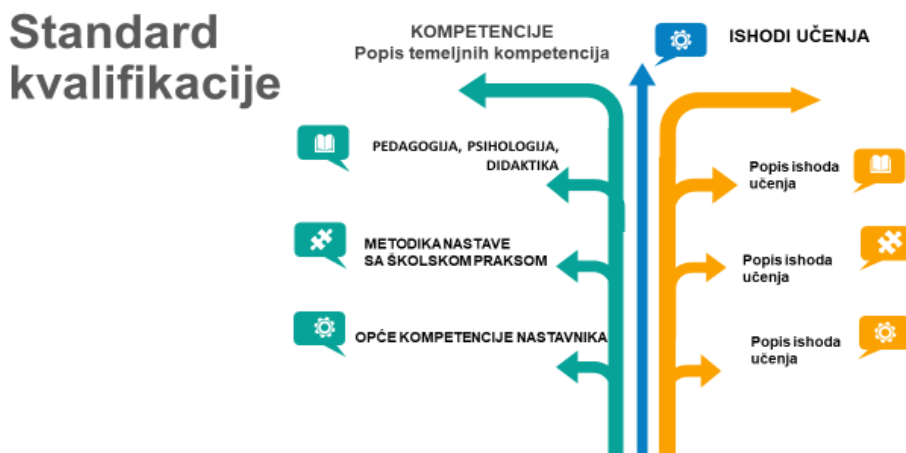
Standard kvalifikacije

KOMPETENCIJE
Popis temeljnih kompetencija

ISHODI UČENJA

PEDAGOGIJA, PSIHOLOGIJA, DIDAKTIKA

Popis ishoda učenja

METODIKA NASTAVE SA ŠKOLSKOM PRAKSOM

Popis ishoda učenja

OPĆE KOMPETENCIJE NASTAVNIKA

Popis ishoda učenja